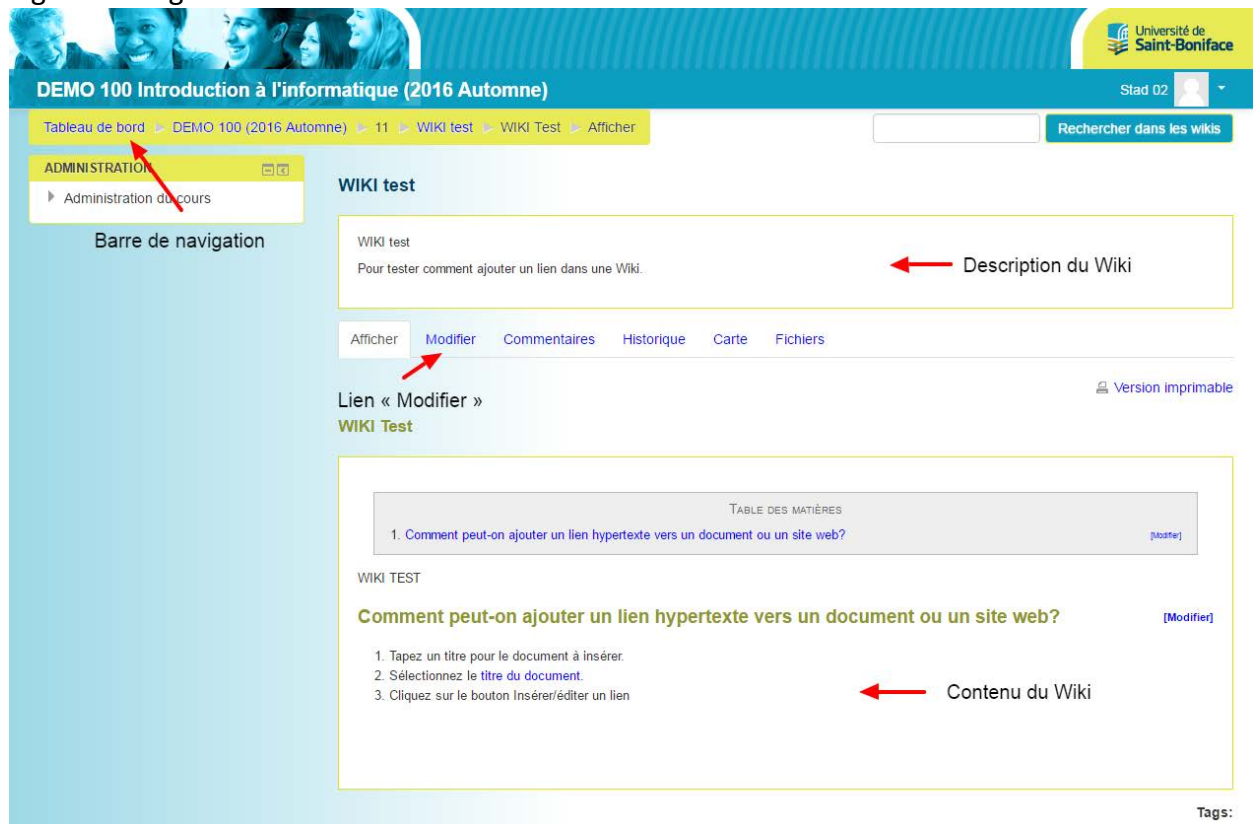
Université de Saint-Boniface

DEMO 100 Introduction à l'informatique (2016 Automne)

Stad 02

Tableau de bord ► DEMO 100 (2016 Automne) ► 11 ► WIKI test ► WIKI Test ► Afficher

Rechercher dans les wikis

ADMINISTRATION

Administration du cours

Barre de navigation

WIKI test

WIKI test

Pour tester comment ajouter un lien dans une Wiki.

Description du Wiki

Afficher Modifier Commentaires Historique Carte Fichiers

Lien « Modifier »

Version imprimable

WIKI Test

TABLE DES MATIÈRES

1. Comment peut-on ajouter un lien hypertexte vers un document ou un site web? [Modifier]

WIKI TEST

Comment peut-on ajouter un lien hypertexte vers un document ou un site web? [Modifier]

1. Tapez un titre pour le document à insérer.
2. Sélectionnez le titre du document.
3. Cliquez sur le bouton Insérer/éditer un lien

Contenu du Wiki

Tags: